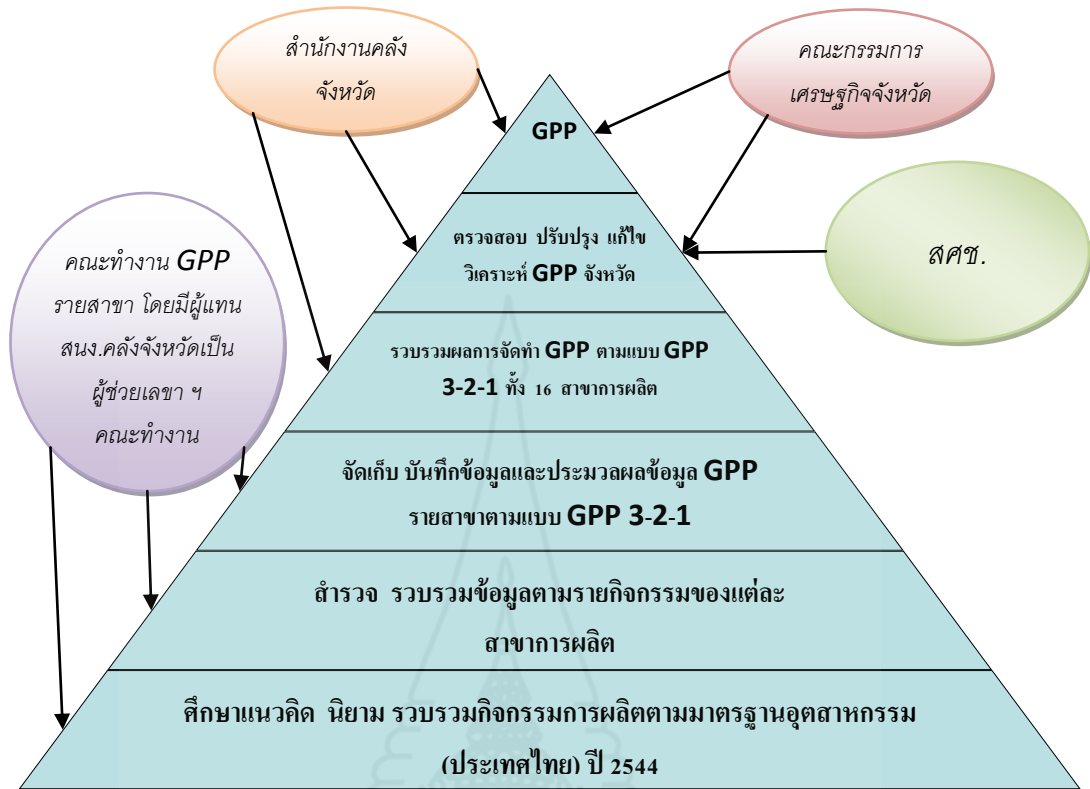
สำนักงานคลังจังหวัด

คณะกรรมการเศรษฐกิจจังหวัด

GPP

ตรวจสอบ ปรับปรุง แก้ไข วิเคราะห์ GPP จังหวัด

สศช.

คณะทำงาน GPP รายสาขา โดยมีผู้แทน สนง.คลังจังหวัดเป็น ผู้ช่วยเลขา ฯ คณะทำงาน

รวบรวมผลการจัดทำ GPP ตามแบบ GPP 3-2-1 ทั้ง 16 สาขาการผลิต

จัดเก็บ บันทึกข้อมูลและประมวลผลข้อมูล GPP รายสาขาตามแบบ GPP 3-2-1

สำรวจ รวบรวมข้อมูลตามรายกิจกรรมของแต่ละสาขาการผลิต

ศึกษาแนวคิด นิยาม รวบรวมกิจกรรมการผลิตตามมาตรฐานอุตสาหกรรม (ประเทศไทย) ปี 2544